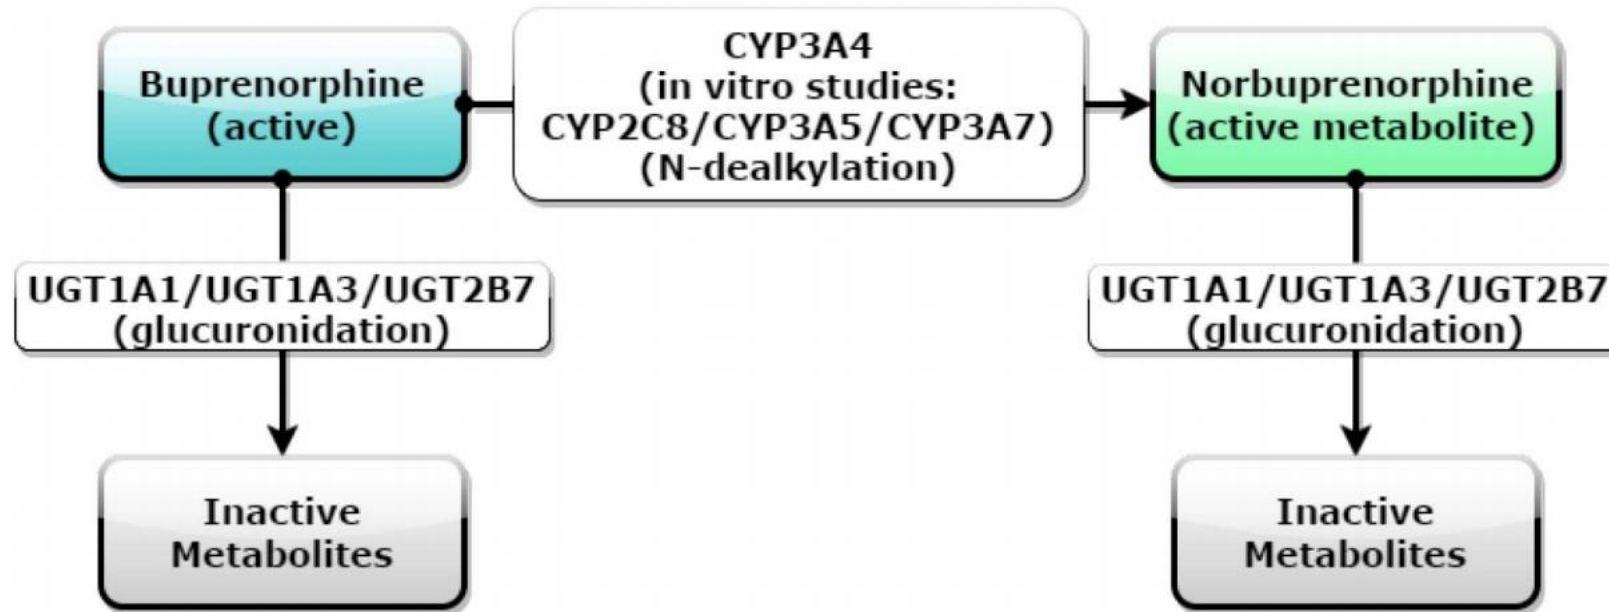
Buprenorphine
(active)

CYP3A4
(in vitro studies:
CYP2C8/CYP3A5/CYP3A7)
(N-dealkylation)

Norbuprenorphine
(active metabolite)

UGT1A1/UGT1A3/UGT2B7
(glucuronidation)

UGT1A1/UGT1A3/UGT2B7
(glucuronidation)

Inactive
Metabolites

Inactive
Metabolites